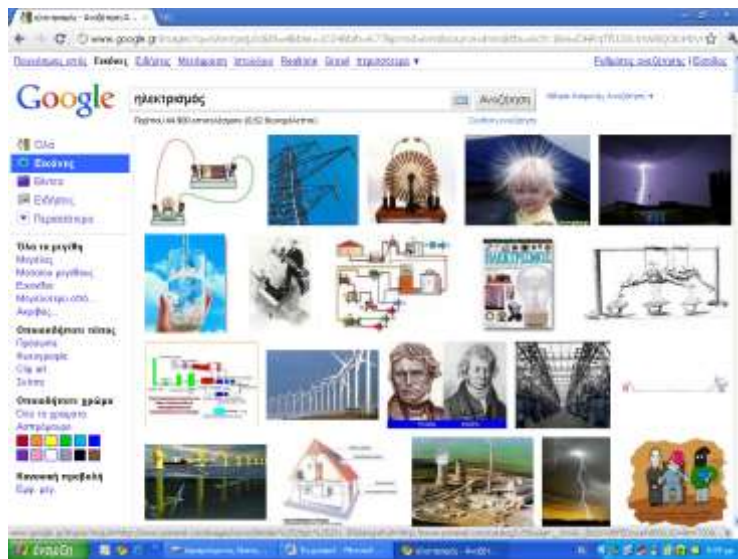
ηλεκτρισμός - Αναζήτηση G...

www.google.gr/

Πρόγραμμα ιστού Εικόνες Βίντεο Μουσική Ειδήσεις Βιβλία Gmail Περισσότερα ▾

Ρυθμίσεις αναζήτησης | Σύνδεση

Google

ηλεκτρισμός

Αναζήτηση

Σύνθετη αναζήτηση

Περίπου 44.900 αποτελέσματα (0,52 δευτερόλεπτα)

Όλα
Εικόνες
Βίντεο
Ειδήσεις
Περισσότερα

Όλα τα μεγέθη
Μεγάλες
Μεσαίου μεγέθους
Εικονίδιο
Μεγαλύτερο από...
Ακριβώς...

Οποιοδήποτε τύπος
Πρόσωπα
Φωτογραφία
Clip art
Σχέδιο

Οποιοδήποτε χρώμα
Όλα τα χρώματα
Ασπρόμαυρο

Κανονική προβολή
Εμφ. μεγ.

Έναρξη